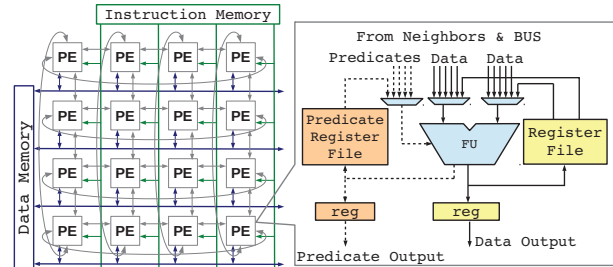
Instruction Memory

Data Memory

PE PE PE PE
PE PE PE PE
PE PE PE PE
PE PE PE PE

From Neighbors & BUS

Predicates Data Data

Predicate Register File

FU

Register File

reg

reg

Predicate Output

Data Output